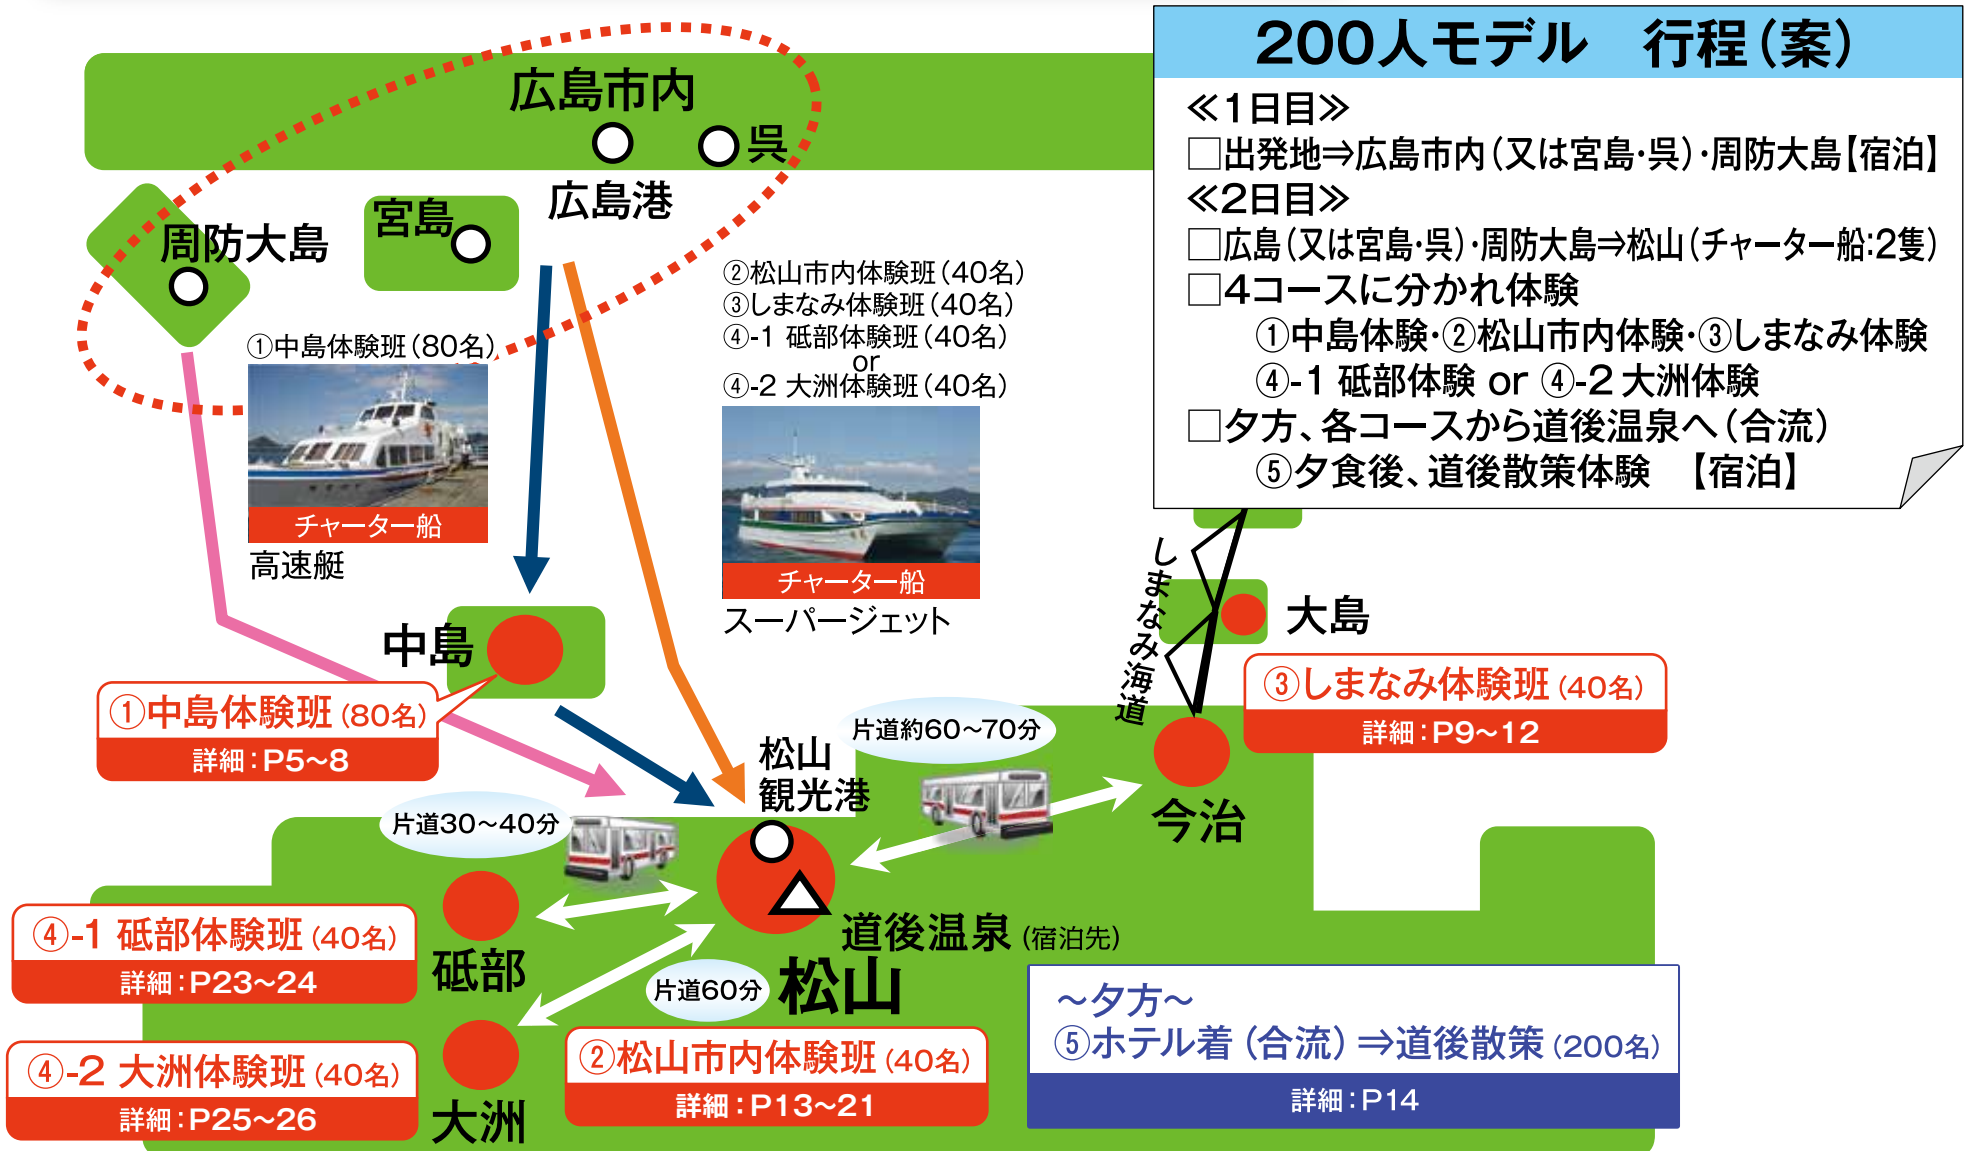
200人モデル　行程(案)

≪1日目≫
□出発地⇒広島市内(又は宮島・呉)・周防大島【宿泊】
≪2日目≫
□広島(又は宮島・呉)・周防大島⇒松山(チャーター船:2隻)
□4コースに分かれ体験
①中島体験・②松山市内体験・③しまなみ体験
④-1 砥部体験 or ④-2 大洲体験
□夕方、各コースから道後温泉へ(合流)
⑤夕食後、道後散策体験　【宿泊】

広島市内
呉
広島港
宮島
周防大島

①中島体験班(80名)
チャーター船
高速艇

②松山市内体験班(40名)
③しまなみ体験班(40名)
④-1 砥部体験班(40名)
or
④-2 大洲体験班(40名)
チャーター船
スーパージェット

しまなみ海道
大島
中島
①中島体験班(80名)
詳細:P5~8

③しまなみ体験班(40名)
詳細:P9~12

松山観光港
片道約60~70分
今治
片道30~40分

④-1 砥部体験班(40名)
詳細:P23~24
砥部
道後温泉(宿泊先)
片道60分
松山

④-2 大洲体験班(40名)
詳細:P25~26
大洲

②松山市内体験班(40名)
詳細:P13~21

~夕方~
⑤ホテル着(合流)⇒道後散策(200名)
詳細:P14